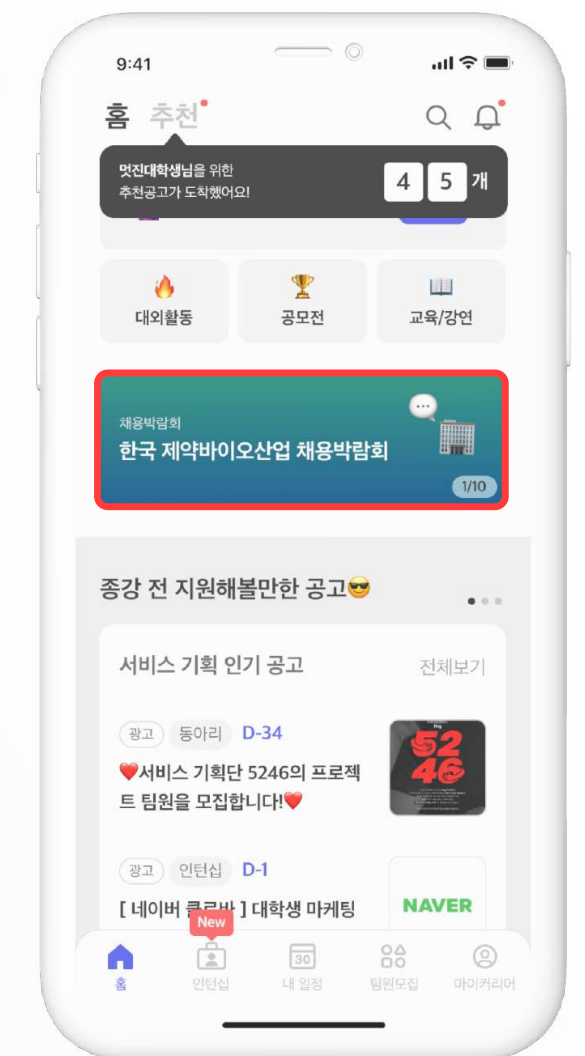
9:41

홈 추천

멋진대학생님을 위한 추천공고가 도착했어요!

4 5 개

대외활동

공모전

교육/강연

채용박람회

한국 제약바이오산업 채용박람회

1/10

종강 전 지원해볼만한 공고😎

서비스 기획 인기 공고

전체보기

광고 동아리 D-34

❤️서비스 기획단 5246의 프로젝트 팀원을 모집합니다!❤️

5246

광고 인턴십 D-1

[ 네이버 클로바 ] 대학생 마케팅

NAVER

New

홈

인턴십

30

내 일정

팀원모집

마이커리어